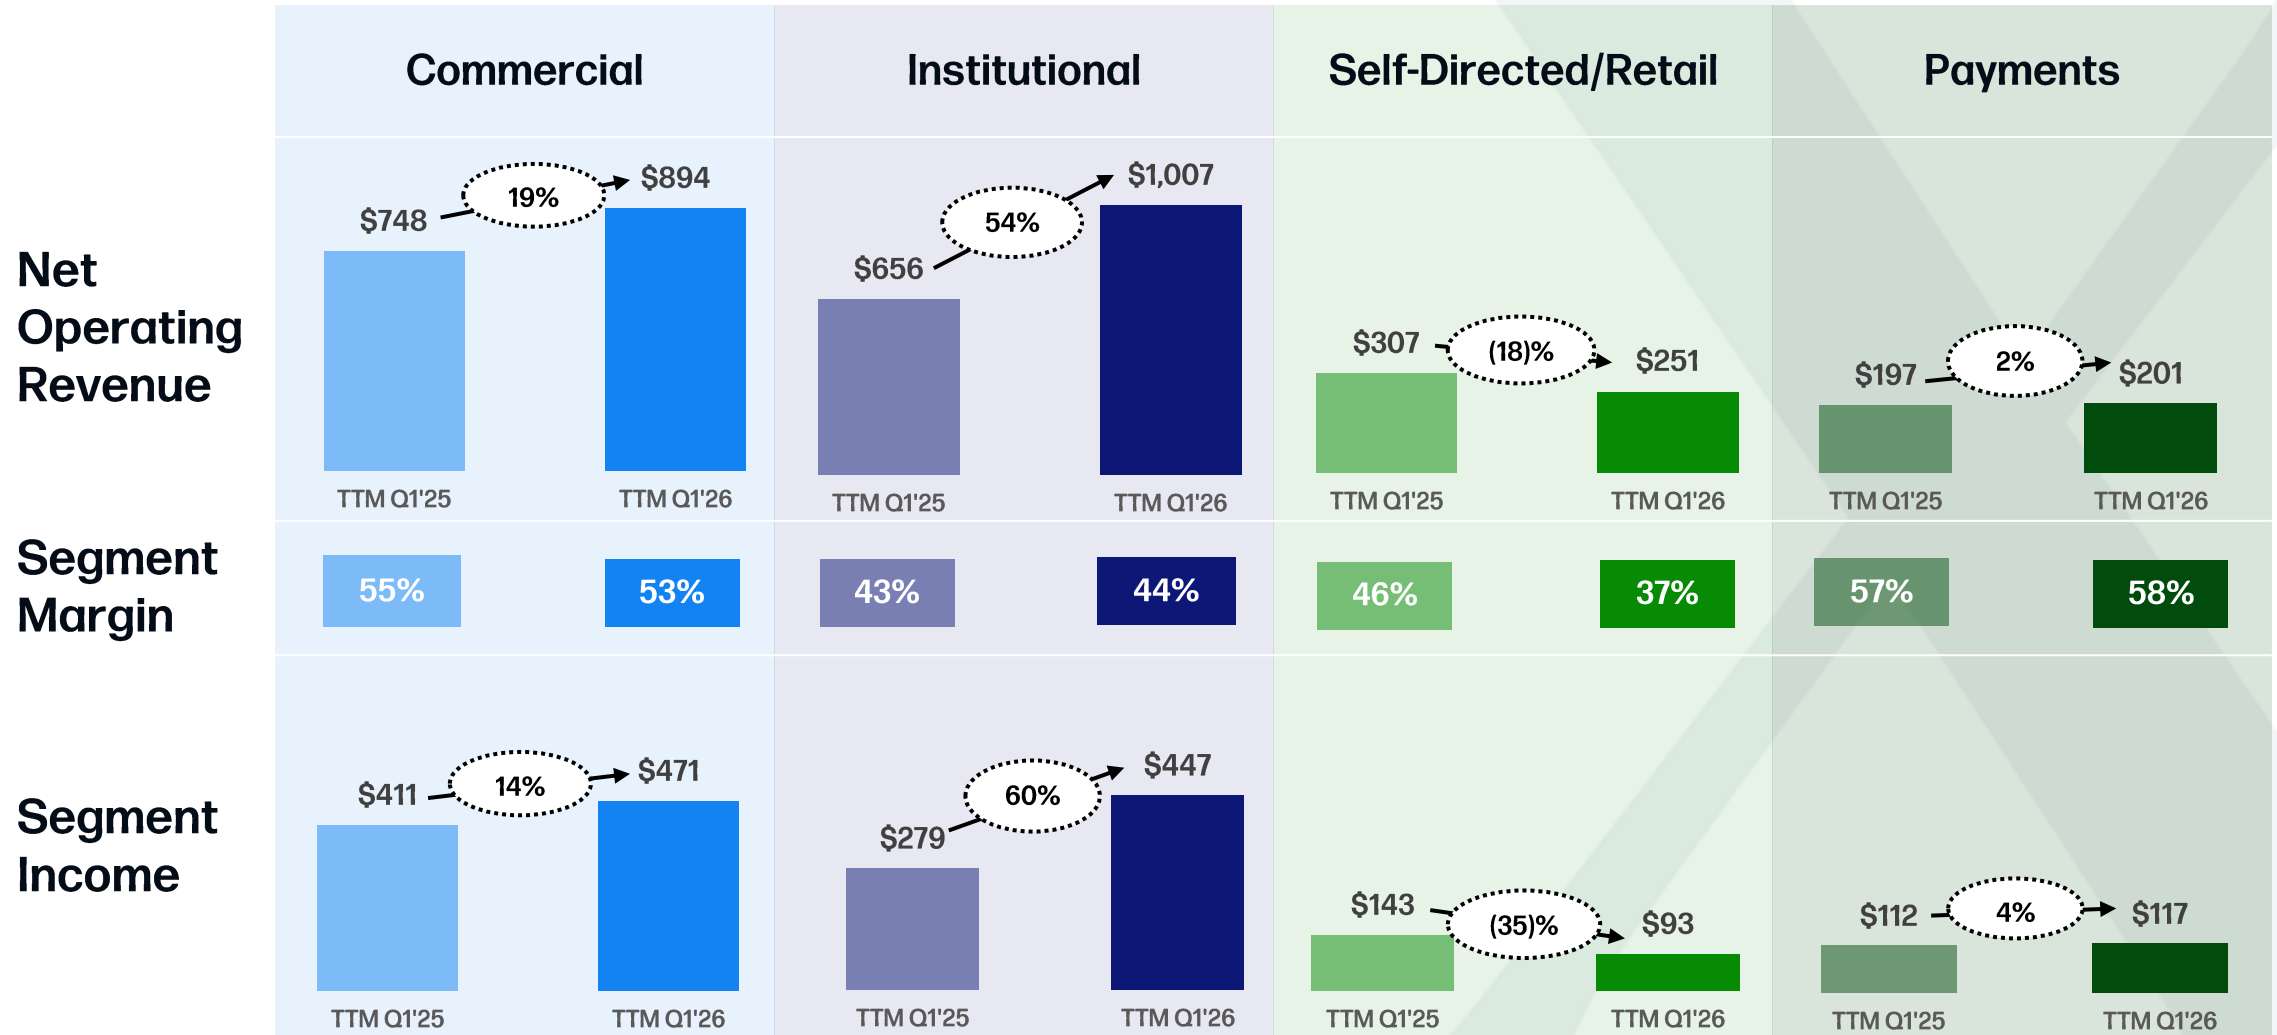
Commercial

Institutional

Self-Directed/Retail

Payments

Net Operating Revenue

$748 19% $894

TTM Q1'25 TTM Q1'26

$656 54% $1,007

TTM Q1'25 TTM Q1'26

$307 (18)% $251

TTM Q1'25 TTM Q1'26

$197 2% $201

TTM Q1'25 TTM Q1'26

Segment Margin

55% 53%

43% 44%

46% 37%

57% 58%

Segment Income

$411 14% $471

TTM Q1'25 TTM Q1'26

$279 60% $447

TTM Q1'25 TTM Q1'26

$143 (35)% $93

TTM Q1'25 TTM Q1'26

$112 4% $117

TTM Q1'25 TTM Q1'26